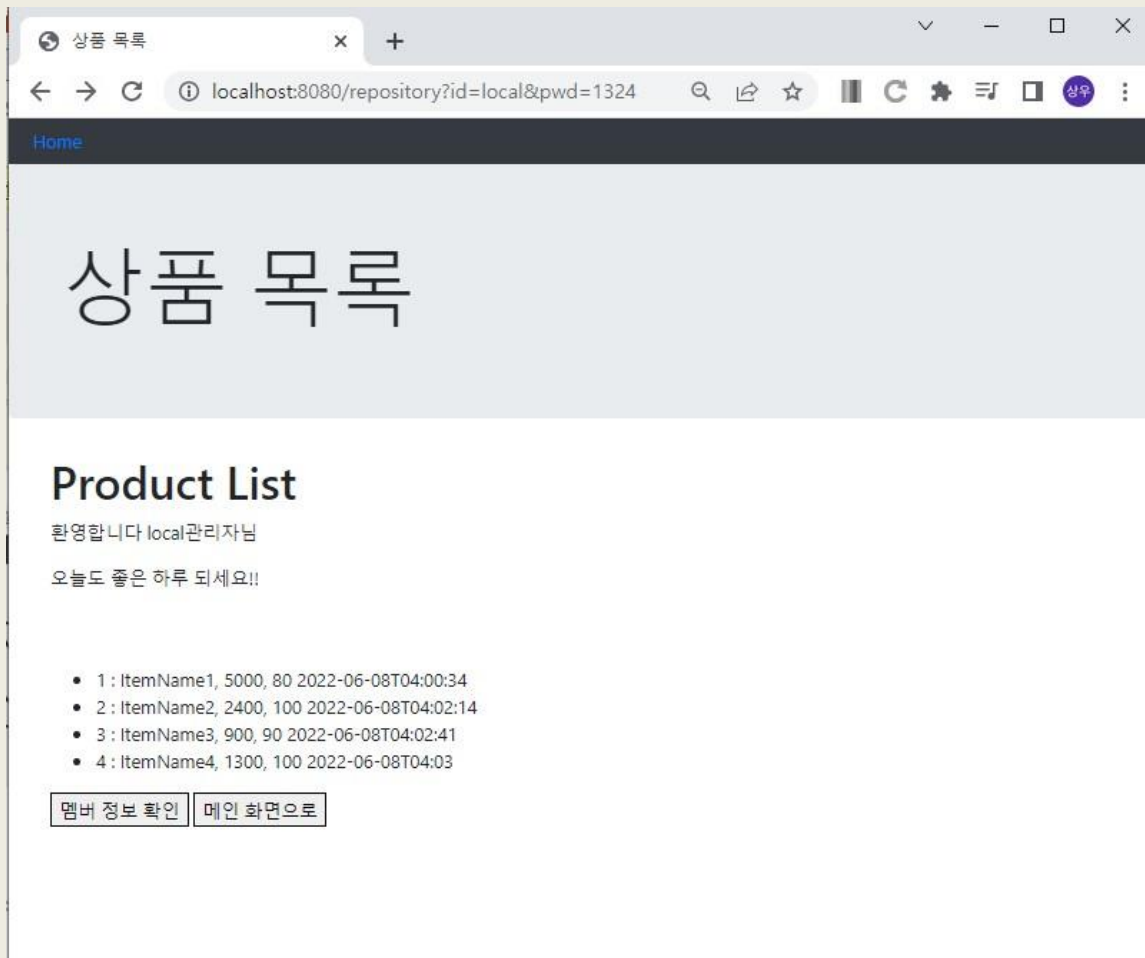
상품 목록

localhost:8080/repository?id=local&pwd=1324

상우

Home

상품 목록

Product List

환영합니다 local관리자님

오늘도 좋은 하루 되세요!!

- 1 : ItemName1, 5000, 80 2022-06-08T04:00:34
- 2 : ItemName2, 2400, 100 2022-06-08T04:02:14
- 3 : ItemName3, 900, 90 2022-06-08T04:02:41
- 4 : ItemName4, 1300, 100 2022-06-08T04:03

멤버 정보 확인 메인 화면으로